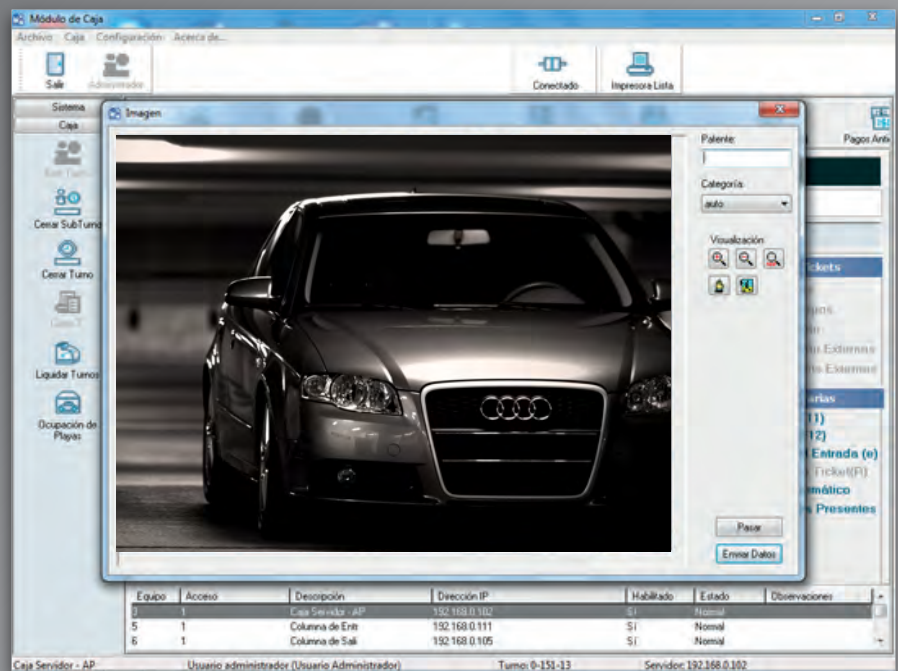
Módulo de Caja

Archivo Caja Configuración Acerca de...

Salir Administrador

Conectado

Impresora Lista

Sistema

Caja

Abrir Turno

Cerrar SubTurno

Cerrar Turno

Cierre Z

Liquidar Turnos

Ocupación de Playas

Imagen

Patente:

Categoría:

auto

Visualización

Pasar

Enviar Datos

Pagos Ant

ckets

Externos

Externos

arias

(11)

(12)

Entrada (e)

Ticket(R)

mático

s Presentes

| Equipo | Acceso | Descripción | Dirección IP | Habilitado | Estado | Observaciones |
|---|---|---|---|---|---|---|
| 3 | 1 | Caja Servidor - AP | 192.168.0.102 | Sí | Normal | |
| 5 | 1 | Columna de Entr | 192.168.0.111 | Sí | Normal | |
| 6 | 1 | Columna de Sali | 192.168.0.105 | Sí | Normal | |

Caja Servidor - AP Usuario administrador (Usuario Administrador) Turno: 0-151-13 Servidor: 192.168.0.102